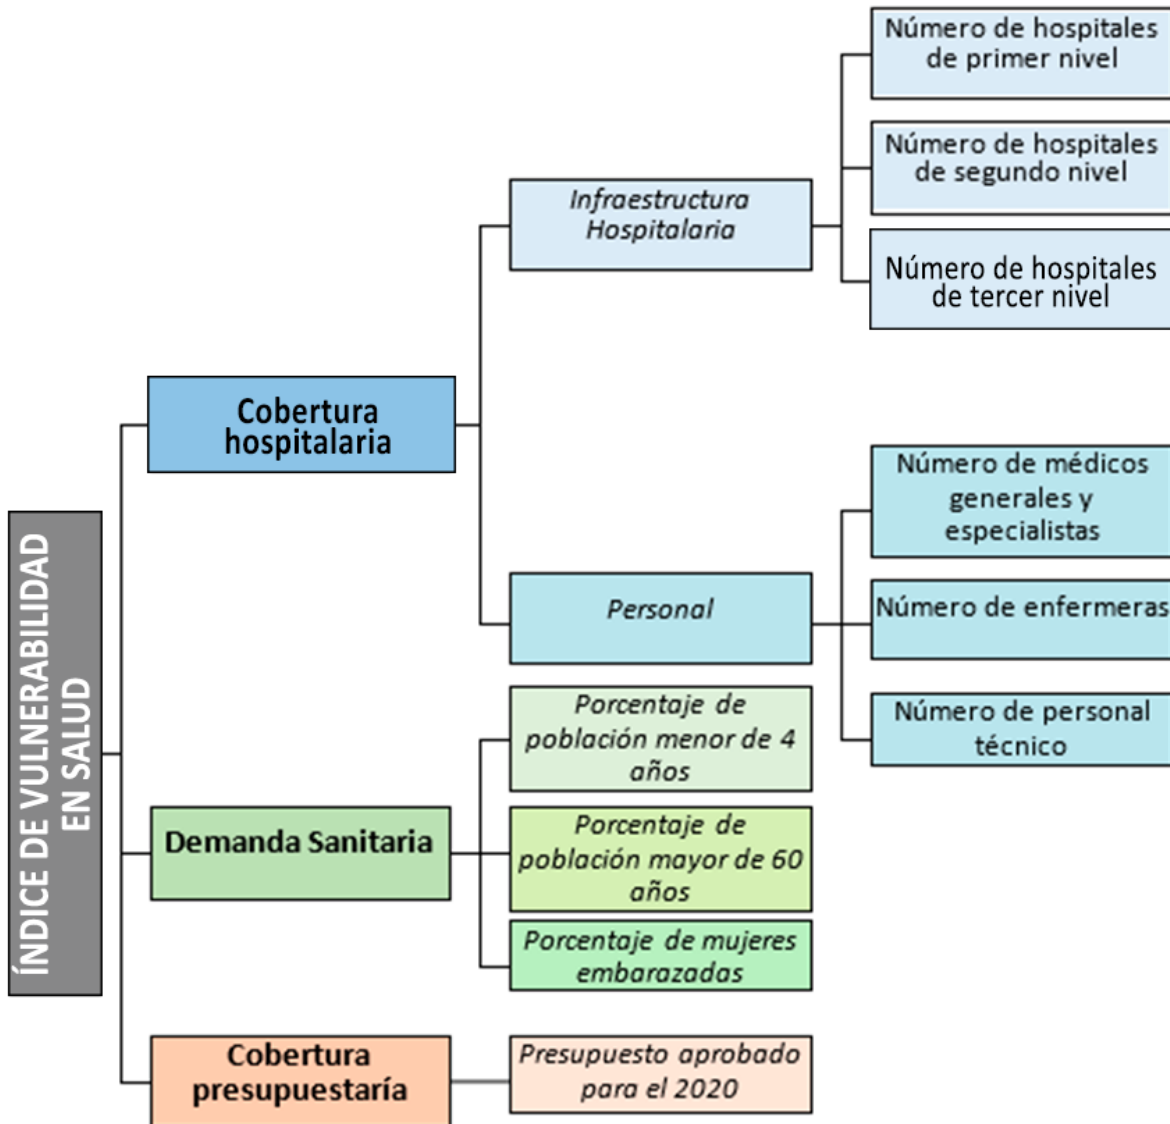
ÍNDICE DE VULNERABILIDAD EN SALUD

Cobertura hospitalaria

Infraestructura Hospitalaria

Número de hospitales de primer nivel

Número de hospitales de segundo nivel

Número de hospitales de tercer nivel

Personal

Número de médicos generales y especialistas

Número de enfermeras

Número de personal técnico

Demanda Sanitaria

Porcentaje de población menor de 4 años

Porcentaje de población mayor de 60 años

Porcentaje de mujeres embarazadas

Cobertura presupuestaría

Presupuesto aprobado para el 2020